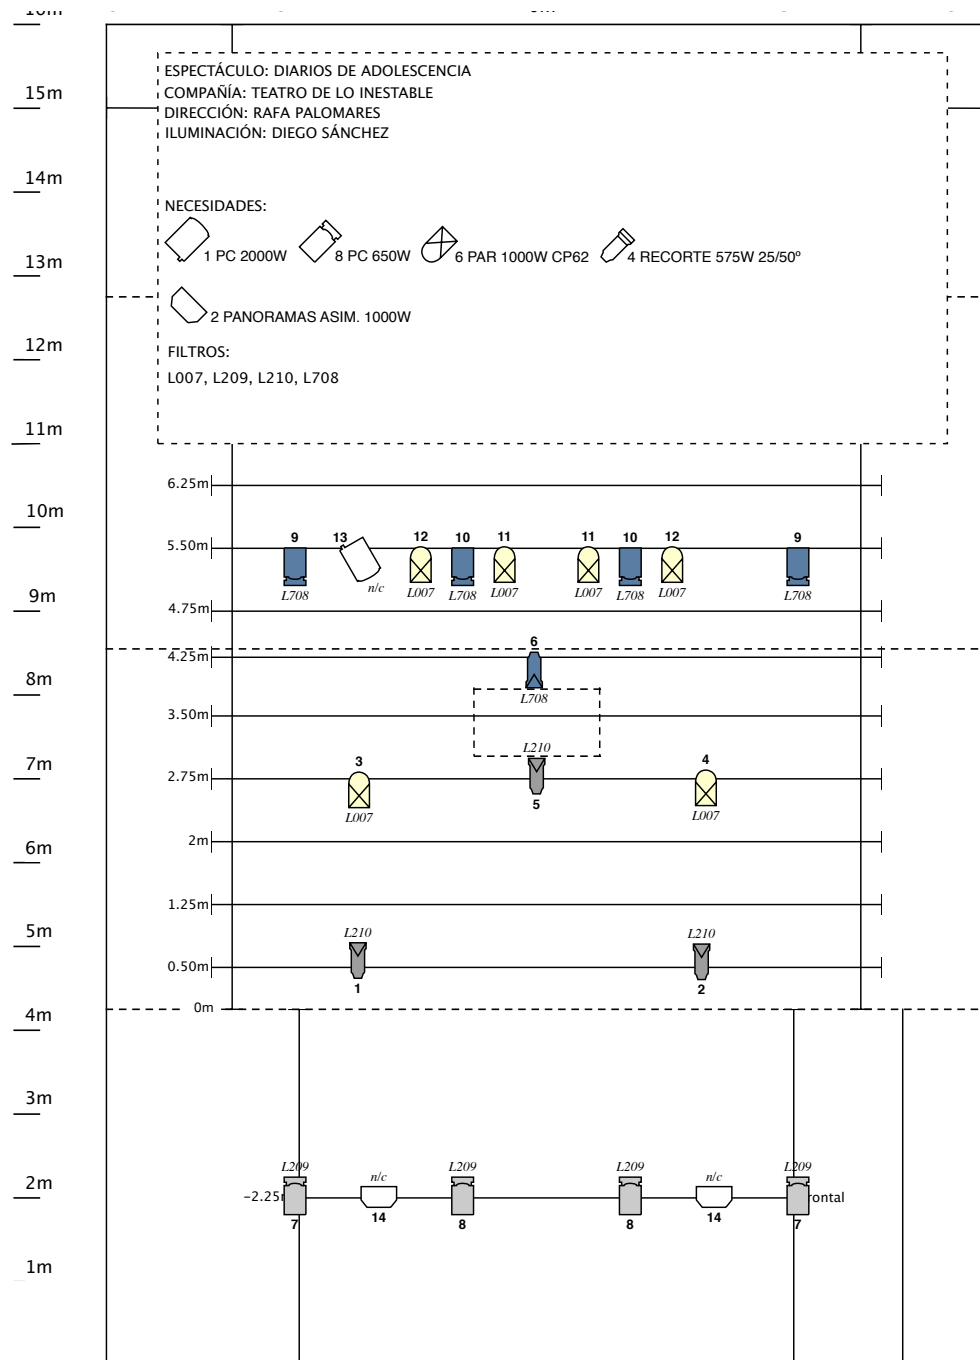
16m

5m

ESPECTÁCULO: DIARIOS DE ADOLESCENCIA
COMPAÑÍA: TEATRO DE LO INESTABLE
DIRECCIÓN: RAFA PALOMARES
ILUMINACIÓN: DIEGO SÁNCHEZ

NECESIDADES:
1 PC 2000W 8 PC 650W 6 PAR 1000W CP62 4 RECORTE 575W 25/50º

2 PANORAMAS ASIM. 1000W

FILTROS:
L007, L209, L210, L708

15m
14m
13m
12m
11m
10m
9m
8m
7m
6m
5m
4m
3m
2m
1m

6.25m
5.50m
4.75m
4.25m
3.50m
2.75m
2m
1.25m
0.50m
0m

9 13 12 10 11 11 10 12 9
L708 n/c L007 L708 L007 L007 L708 L007 L708

6
L708
L210
3 5 4
L007 L007

L210 L210
1 2

L209 n/c L209 L209 n/c L209
-2.25 ontal
7 14 8 8 14 7